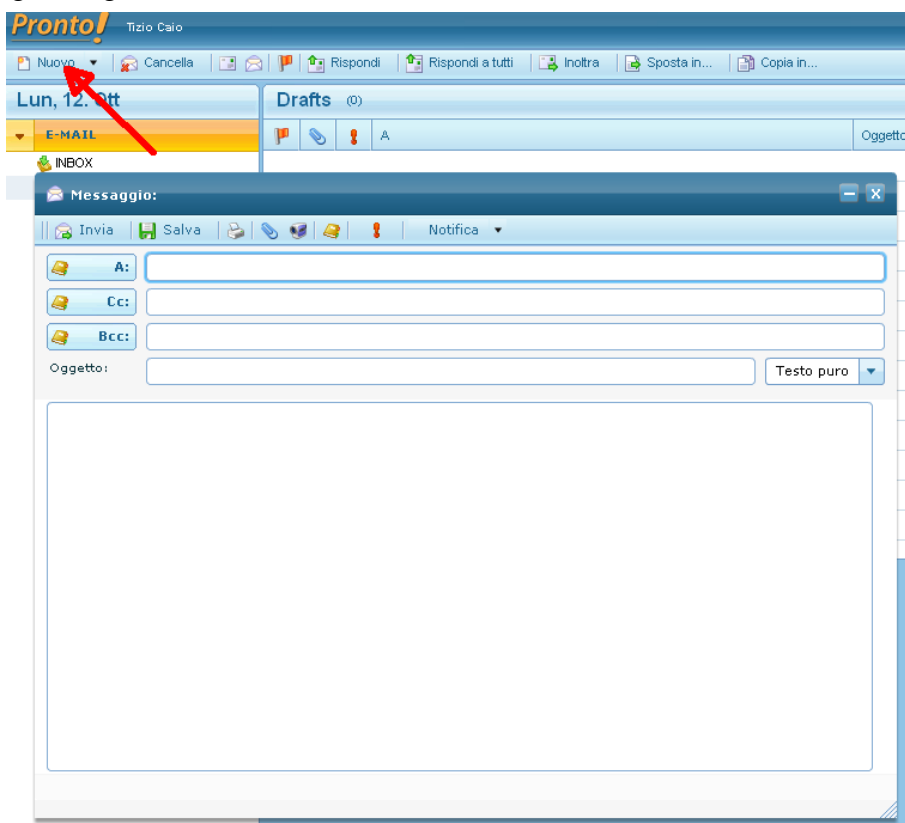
Pronto! Tizio Caio

Nuovo ▾ | Cancella | Rispondi | Rispondi a tutti | Inoltra | Sposta in... | Copia in...

Lun, 12. Ott

Drafts (0)

E-MAIL

INBOX

A

Oggetto

Messaggio:

Invia | Salva | Notifica ▾

A:

Cc:

Bcc:

Oggetto:

Testo puro